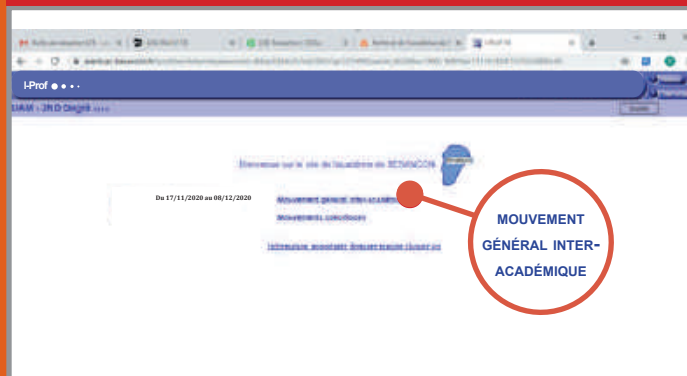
I-Prof

Bienvenue sur le site de l'académie de BESANCON

Du 17/11/2020 au 08/12/2020

Mouvement général inter-académique

Mouvements spécifiques

Information mouvement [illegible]

MOUVEMENT GÉNÉRAL INTER-ACADÉMIQUE